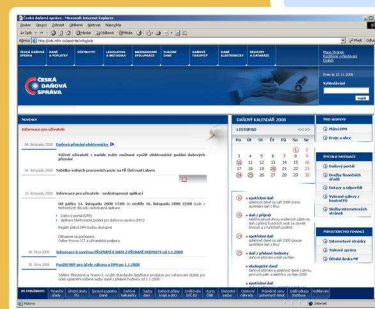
Česká daňová správa - Microsoft Internet Explorer

Soubor Úpravy Zobrazit Oblíbené Nástroje Nápověda

Adresa http://cds.mfcr.cz

ČESKÁ DAŇOVÁ SPRÁVA

ČESKÁ DAŇOVÁ SPRÁVA

Dnes je 12.11.2008

Vyhledávání

Novinky

Informace pro veřejnost

DAŇOVÝ KALENDÁŘ 2008

LISTOPAD

| Po | Út | St | Čt | Pá | So | Ne |
|---|---|---|---|---|---|---|
| | | | | | 1 | 2 |
| 3 | 4 | 5 | 6 | 7 | 8 | 9 |
| 10 | 11 | 12 | 13 | 14 | 15 | 16 |
| 17 | 18 | 19 | 20 | 21 | 22 | 23 |
| 24 | 25 | 26 | 27 | 28 | 29 | 30 |

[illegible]